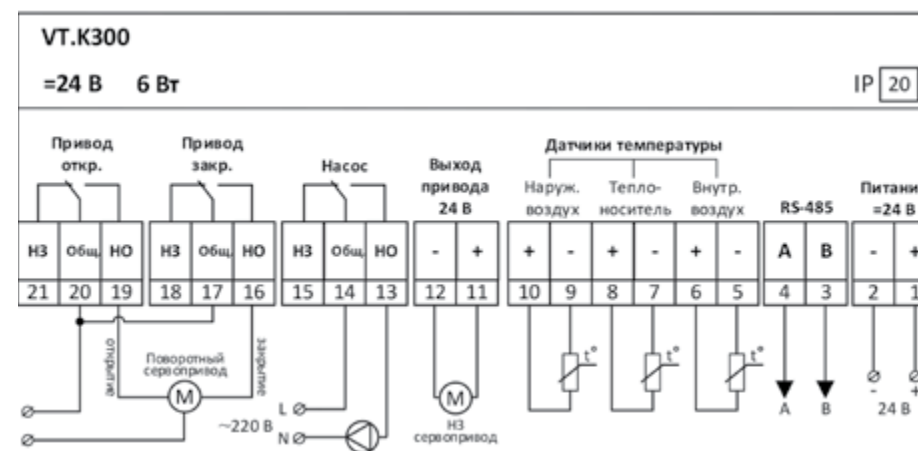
VT.K300

=24 В 6 Вт

IP 20

Привод откр.

Привод закр.

Насос

Выход привода 24 В

Датчики температуры

Наруж. воздух

Теплоноситель

Внутр. воздух

RS-485

Питани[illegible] =24 В

| НЗ | Общ | НО | НЗ | Общ | НО | НЗ | Общ | НО | - | + | + | - | + | - | + | - | A | B | - | + |
|---|---|---|---|---|---|---|---|---|---|---|---|---|---|---|---|---|---|---|---|---|
| 21 | 20 | 19 | 18 | 17 | 16 | 15 | 14 | 13 | 12 | 11 | 10 | 9 | 8 | 7 | 6 | 5 | 4 | 3 | 2 | 1 |

открытие

Поворотный сервопривод

закрытие

M

~220 В

L

N

M

НЗ сервопривод

t°

t°

t°

A

B

-

+

24 В